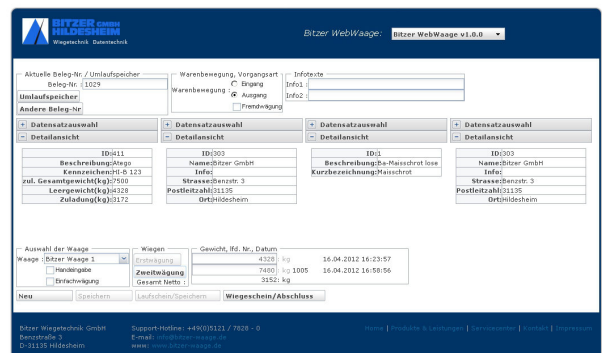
BITZER GmbH HILDESHEIM
Wiegetechnik Datentechnik

Bitzer WebWaage: Bitzer WebWaage v1.0.0

Aktuelle Beleg-Nr. / Umlaufspeicher
Beleg-Nr. 1029
Umlaufspeicher
Andere Beleg-Nr

Warenbewegung, Vorgangsart
Warenbewegung: Eingang
Ausgang
Fremdwägung

Infotexte
Info1
Info2

+ Datensatzauswahl
− Detailansicht

| ID: | 411 |
|---|---|
| Beschreibung: | Atego |
| Kennzeichen: | HI-B 123 |
| zul. Gesamtgewicht(kg): | 7500 |
| Leergewicht(kg): | 4328 |
| Zuladung(kg): | 3172 |

+ Datensatzauswahl
− Detailansicht

| ID: | 303 |
|---|---|
| Name: | Bitzer GmbH |
| Info: | |
| Strasse: | Benzstr. 3 |
| Postleitzahl: | 31135 |
| Ort: | Hildesheim |

+ Datensatzauswahl
− Detailansicht

| ID: | 1 |
|---|---|
| Beschreibung: | Ba-Maisschrot lose |
| Kurzbezeichnung: | Maisschrot |

+ Datensatzauswahl
− Detailansicht

| ID: | 303 |
|---|---|
| Name: | Bitzer GmbH |
| Info: | |
| Strasse: | Benzstr. 3 |
| Postleitzahl: | 31135 |
| Ort: | Hildesheim |

Auswahl der Waage
Waage: Bitzer Waage 1
Handeingabe
Einfachwägung

Wiegen
Erstwägung
Zweitwägung
Gesamt Netto:

Gewicht, lfd. Nr., Datum
4328 kg 16.04.2012 16:23:57
7480 kg 1005 16.04.2012 16:58:56
3152 kg

Neu Speichern Laufschein/Speichern Wiegeschein/Abschluss

Bitzer Wiegetechnik GmbH
Benzstraße 3
D-31135 Hildesheim

Support-Hotline: +49(0)5121 / 7828 - 0
E-mail: info@bitzer-waage.de
www: www.bitzer-waage.de

Home | Produkte & Leistungen | Servicecenter | Kontakt | Impressum